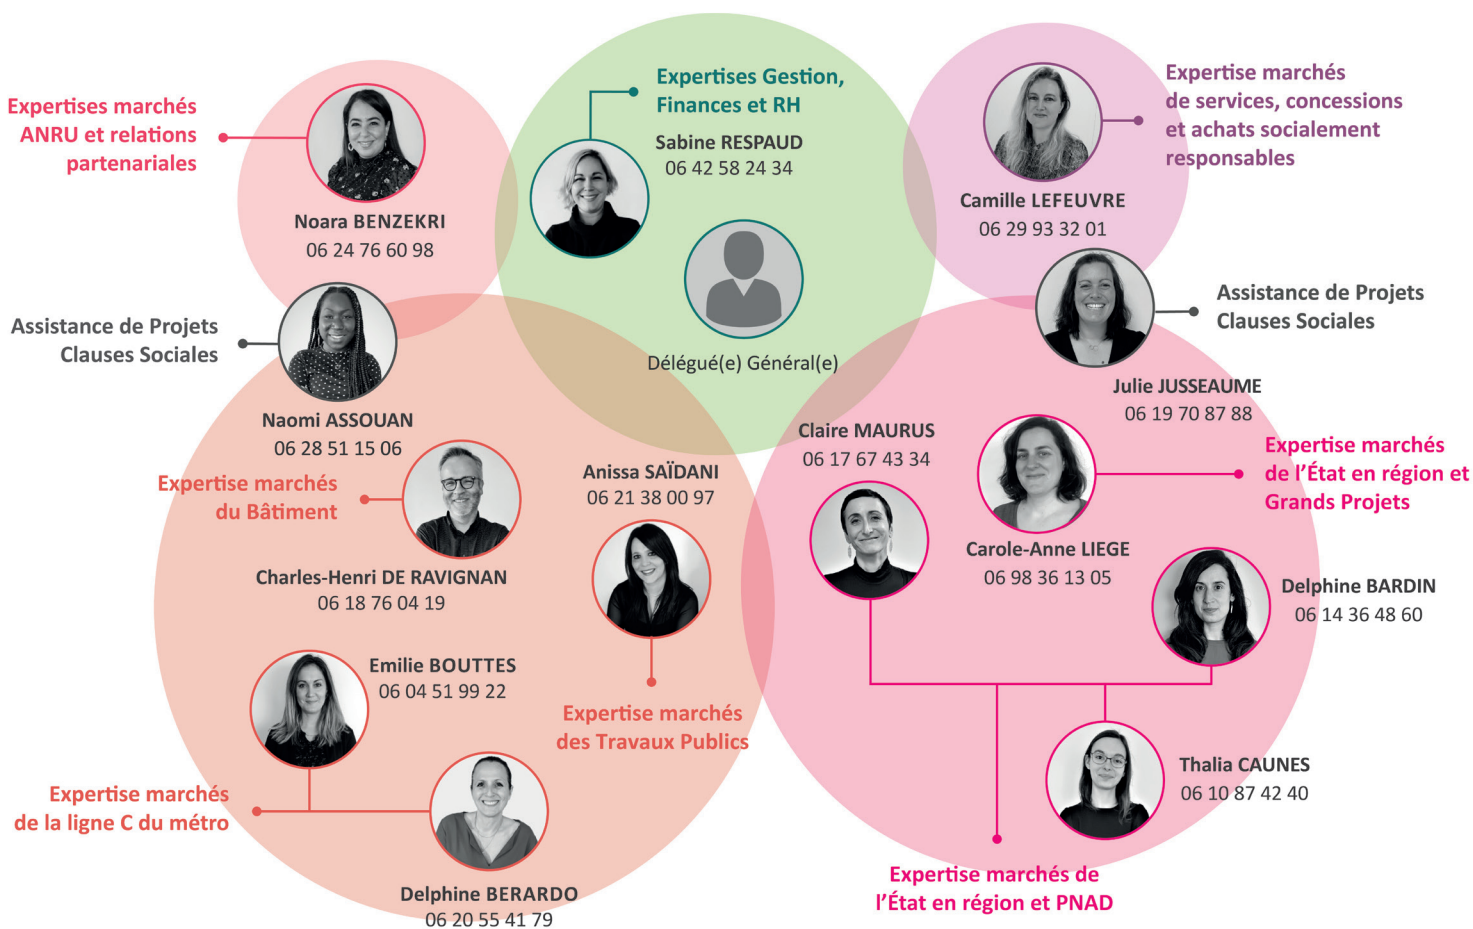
Expertises marchés ANRU et relations partenariales

Noara BENZEKRI
06 24 76 60 98

Expertises Gestion, Finances et RH

Sabine RESPAUD
06 42 58 24 34

Délégué(e) Général(e)

Expertise marchés de services, concessions et achats socialement responsables

Camille LEFEUVRE
06 29 93 32 01

Assistance de Projets Clauses Sociales

Julie JUSSEAUME
06 19 70 87 88

Assistance de Projets Clauses Sociales

Naomi ASSOUAN
06 28 51 15 06

Expertise marchés du Bâtiment

Charles-Henri DE RAVIGNAN
06 18 76 04 19

Anissa SAÏDANI
06 21 38 00 97

Expertise marchés des Travaux Publics

Emilie BOUTTES
06 04 51 99 22

Expertise marchés de la ligne C du métro

Delphine BERARDO
06 20 55 41 79

Claire MAURUS
06 17 67 43 34

Expertise marchés de l'État en région et Grands Projets

Carole-Anne LIEGE
06 98 36 13 05

Delphine BARDIN
06 14 36 48 60

Thalia CAUNES
06 10 87 42 40

Expertise marchés de l'État en région et PNAD